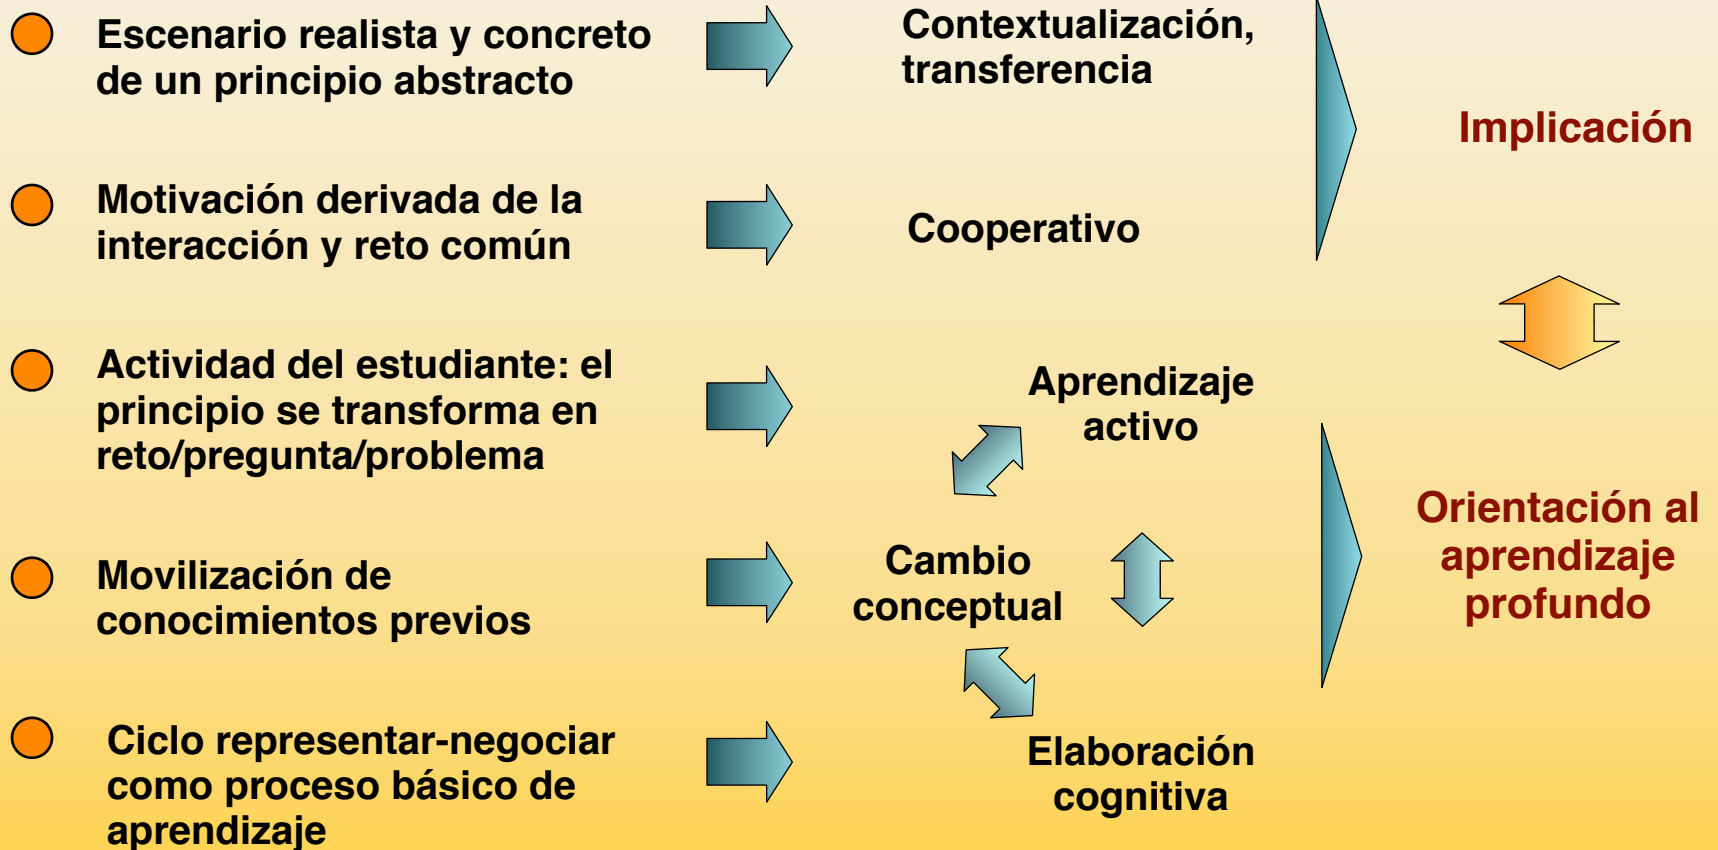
Escenario realista y concreto de un principio abstracto

Contextualización, transferencia

Motivación derivada de la interacción y reto común

Cooperativo

Implicación

Actividad del estudiante: el principio se transforma en reto/pregunta/problema

Aprendizaje activo

Movilización de conocimientos previos

Cambio conceptual

Orientación al aprendizaje profundo

Ciclo representar-negociar como proceso básico de aprendizaje

Elaboración cognitiva